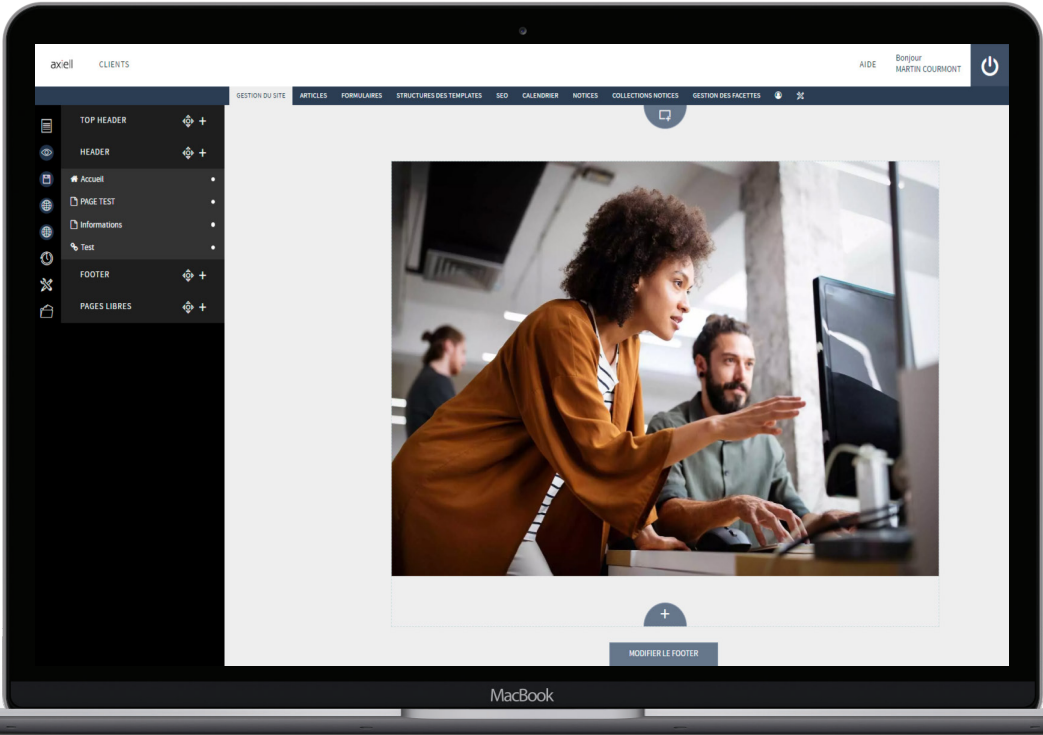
axiell CLIENTS

AIDE Bonjour MARTIN COURMONT

GESTION DU SITE ARTICLES FORMULAIRES STRUCTURES DES TEMPLATES SEO CALENDRIER NOTICES COLLECTIONS NOTICES GESTION DES FACETTES

TOP HEADER

HEADER

Accueil

PAGE TEST

Informations

Test

FOOTER

PAGES LIBRES

MODIFIER LE FOOTER

MacBook